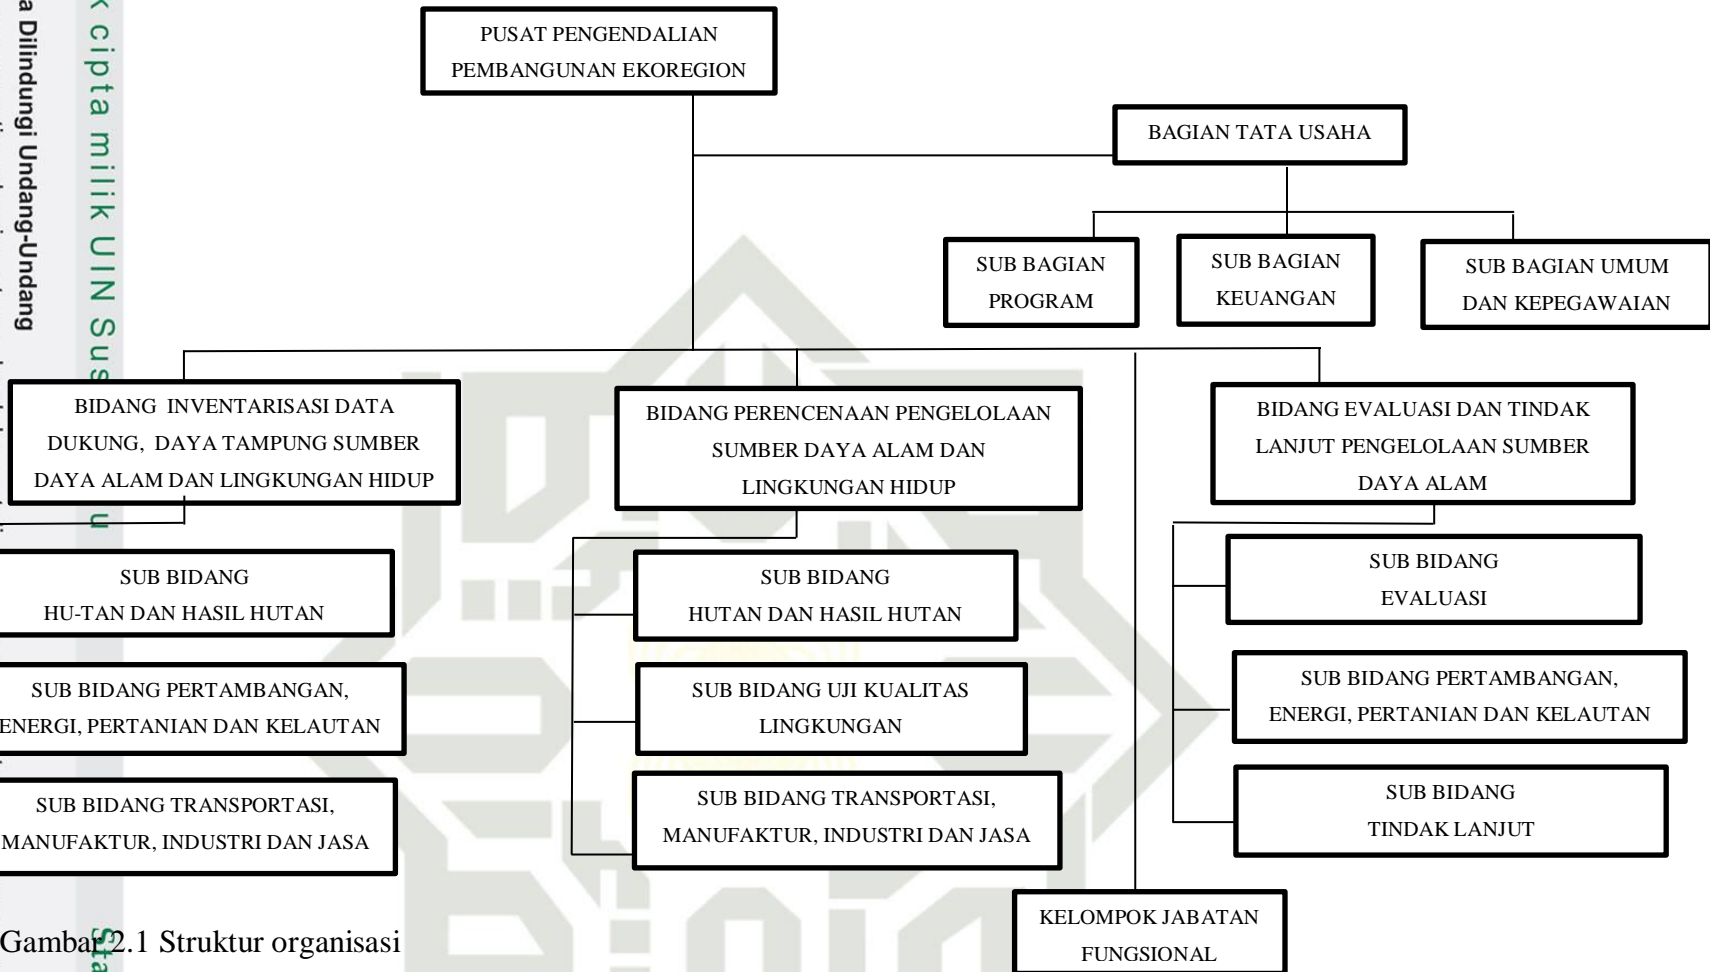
Hak cipta milik UIN Sus

a Dilindungi Undang-Undang

PUSAT PENGENDALIAN PEMBANGUNAN EKOREGION

BAGIAN TATA USAHA

SUB BAGIAN PROGRAM

SUB BAGIAN KEUANGAN

SUB BAGIAN UMUM DAN KEPEGAWAIAN

BIDANG INVENTARISASI DATA DUKUNG, DAYA TAMPUNG SUMBER DAYA ALAM DAN LINGKUNGAN HIDUP

BIDANG PERENCENAAN PENGELOLAAN SUMBER DAYA ALAM DAN LINGKUNGAN HIDUP

BIDANG EVALUASI DAN TINDAK LANJUT PENGELOLAAN SUMBER DAYA ALAM

SUB BIDANG HU-TAN DAN HASIL HUTAN

SUB BIDANG PERTAMBANGAN, ENERGI, PERTANIAN DAN KELAUTAN

SUB BIDANG TRANSPORTASI, MANUFAKTUR, INDUSTRI DAN JASA

SUB BIDANG HUTAN DAN HASIL HUTAN

SUB BIDANG UJI KUALITAS LINGKUNGAN

SUB BIDANG TRANSPORTASI, MANUFAKTUR, INDUSTRI DAN JASA

SUB BIDANG EVALUASI

SUB BIDANG PERTAMBANGAN, ENERGI, PERTANIAN DAN KELAUTAN

SUB BIDANG TINDAK LANJUT

KELOMPOK JABATAN FUNGSIONAL

Gambar 2.1 Struktur organisasi